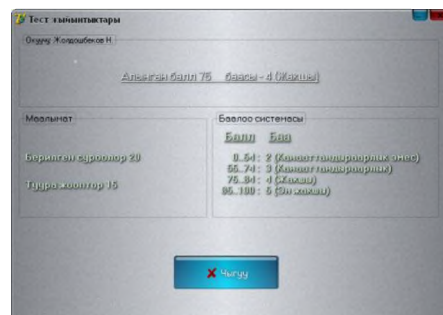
Тест жыйынтыктары

Окууну Жолдошбеков Н

Алынган балл 75 баасы - 4 (Жакшы)

Маалымат

Берилген суроолор 20

Туура жооптор 15

Баалоо системасы

Балл Баа

0..54 : 2 (Канааттандырарлык эмес)
55..74 : 3 (Канааттандырарлык)
75..84 : 4 (Жакшы)
85..100 : 5 (Эн жакшы)

Чыгуу